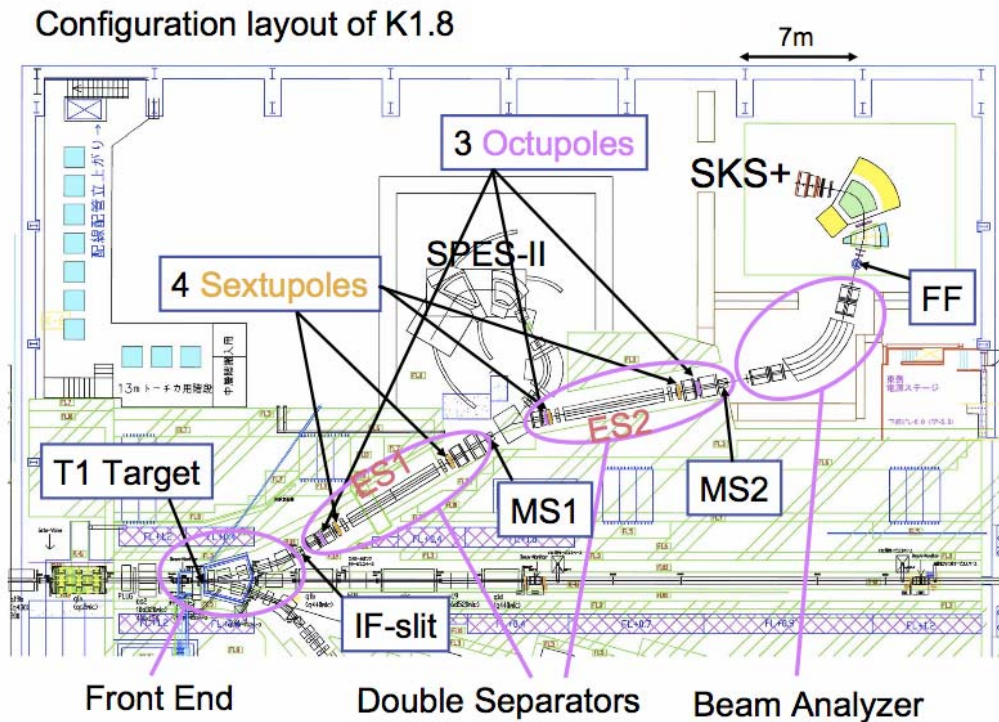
Configuration layout of K1.8

7m

3 Octupoles

SKS+

SPES-II

4 Sextupoles

FF

配線配管立上がり

13m トーチカ用階段

ES2

ES1

T1 Target

MS1

MS2

IF-slit

Front End

Double Separators

Beam Analyzer